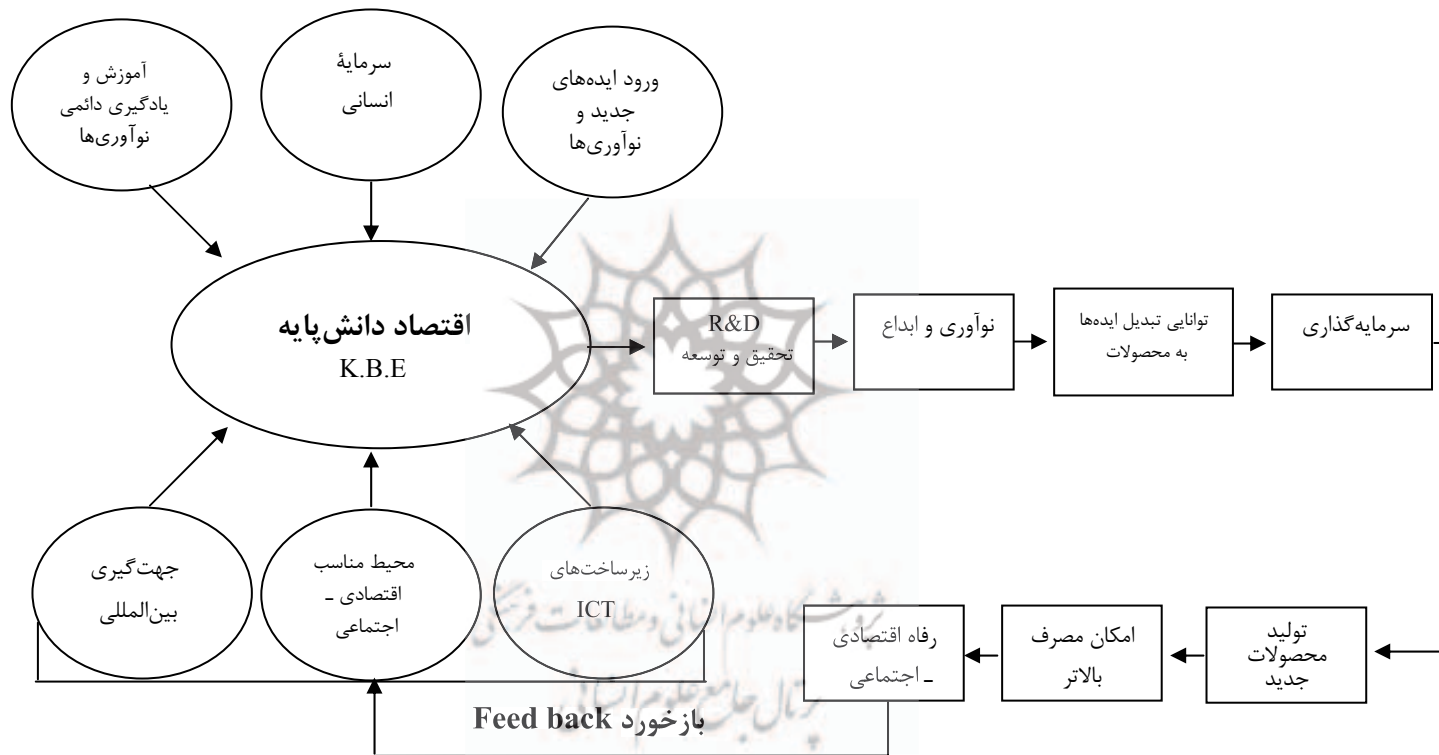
آموزش و یادگیری دائمی نوآوری‌ها

سرمایهٔ انسانی

ورود ایده‌های جدید و نوآوری‌ها

اقتصاد دانش‌پایه
K.B.E

R&D
تحقیق و توسعه

نوآوری و ابداع

توانایی تبدیل ایده‌ها به محصولات

سرمایه‌گذاری

جهت‌گیری بین‌المللی

محیط مناسب اقتصادی ـ اجتماعی

زیرساخت‌های ICT

رفاه اقتصادی ـ اجتماعی

امکان مصرف بالاتر

تولید محصولات جدید

بازخورد Feed back

پژوهشگاه علوم انسانی و مطالعات فرهنگی
پرتال جامع علوم انسانی